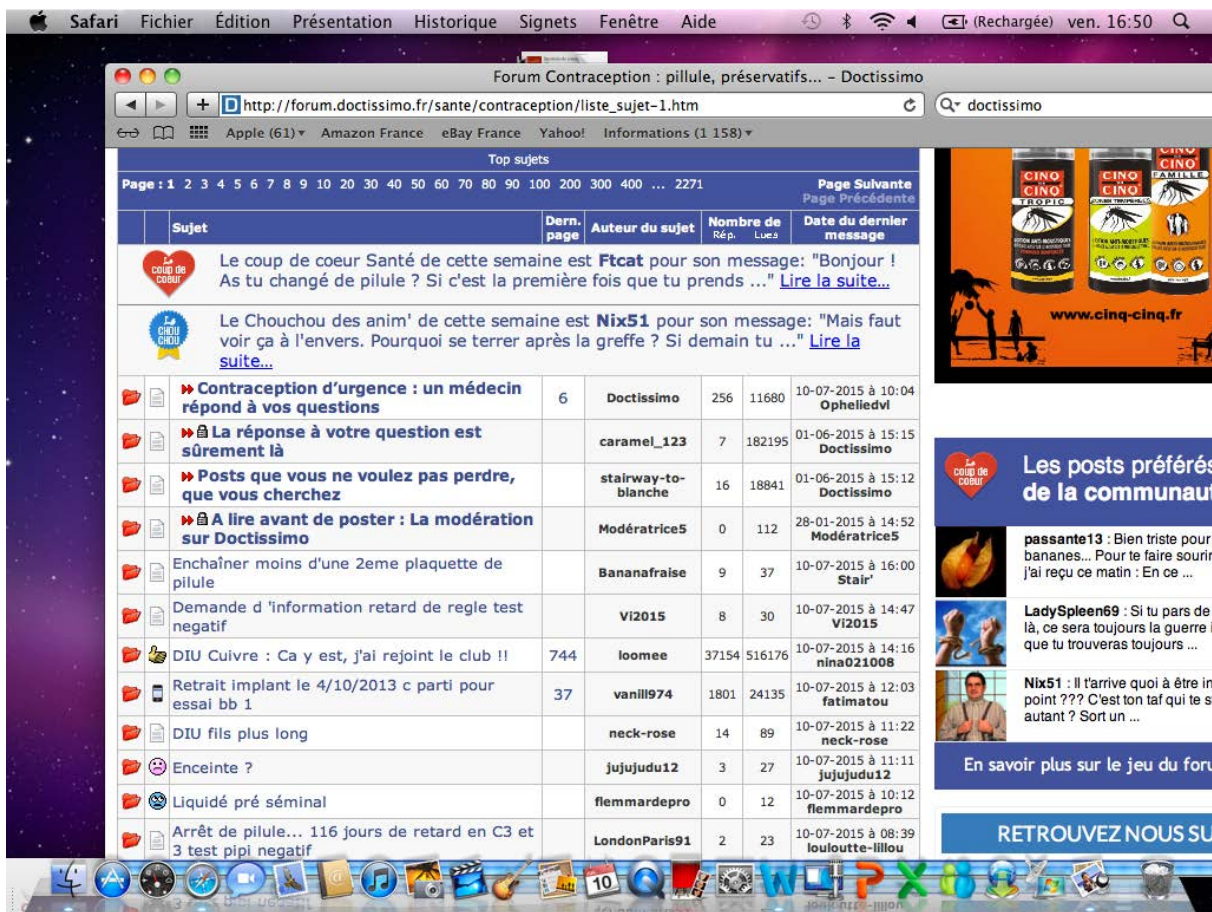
Safari Fichier Édition Présentation Historique Signets Fenêtre Aide (Rechargée) ven. 16:50

Forum Contraception : pillule, préservatifs... - Doctissimo

http://forum.doctissimo.fr/sante/contraception/liste_sujet-1.htm

doctissimo

Apple (61) Amazon France eBay France Yahoo! Informations (1 158)

Top sujets

Page : 1 2 3 4 5 6 7 8 9 10 20 30 40 50 60 70 80 90 100 200 300 400 ... 2271

Page Suivante
Page Précédente

| Sujet | Dern. page | Auteur du sujet | Nombre de Rép. | Lues | Date du dernier message |
|---|---|---|---|---|---|
| Le coup de coeur Santé de cette semaine est Ftcat pour son message: "Bonjour ! As tu changé de pilule ? Si c'est la première fois que tu prends ..." Lire la suite... | | | | | |
| Le Chouchou des anim' de cette semaine est Nix51 pour son message: "Mais faut voir ça à l'envers. Pourquoi se terrer après la greffe ? Si demain tu ..." Lire la suite... | | | | | |
| Contraception d'urgence : un médecin répond à vos questions | 6 | Doctissimo | 256 | 11680 | 10-07-2015 à 10:04 Opheliedvl |
| La réponse à votre question est sûrement là | | caramel_123 | 7 | 182195 | 01-06-2015 à 15:15 Doctissimo |
| Posts que vous ne voulez pas perdre, que vous cherchez | | stairway-to-blanche | 16 | 18841 | 01-06-2015 à 15:12 Doctissimo |
| A lire avant de poster : La modération sur Doctissimo | | Modératrice5 | 0 | 112 | 28-01-2015 à 14:52 Modératrice5 |
| Enchaîner moins d'une 2eme plaquette de pilule | | Bananafraise | 9 | 37 | 10-07-2015 à 16:00 Stair' |
| Demande d 'information retard de regle test negatif | | Vi2015 | 8 | 30 | 10-07-2015 à 14:47 Vi2015 |
| DIU Cuivre : Ca y est, j'ai rejoint le club !! | 744 | loomee | 37154 | 516176 | 10-07-2015 à 14:16 nina021008 |
| Retrait implant le 4/10/2013 c parti pour essai bb 1 | 37 | vanill974 | 1801 | 24135 | 10-07-2015 à 12:03 fatimatou |
| DIU fils plus long | | neck-rose | 14 | 89 | 10-07-2015 à 11:22 neck-rose |
| Enceinte ? | | jujujudu12 | 3 | 27 | 10-07-2015 à 11:11 jujujudu12 |
| Liquidé pré séminal | | flemmardepro | 0 | 12 | 10-07-2015 à 10:12 flemmardepro |
| Arrêt de pilule... 116 jours de retard en C3 et 3 test pipi negatif | | LondonParis91 | 2 | 23 | 10-07-2015 à 08:39 louloutte-lillou |

CINQ SUR CINQ TROPIC
CINQ SUR CINQ
CINQ SUR CINQ FAMILLE
www.cinq-cinq.fr

Les posts préférés de la communaut

passante13 : Bien triste pour bananes... Pour te faire sourir j'ai reçu ce matin : En ce ...

LadySpleen69 : Si tu pars de là, ce sera toujours la guerre que tu trouveras toujours ...

Nix51 : Il t'arrive quoi à être in point ??? C'est ton taf qui te s autant ? Sort un ...

En savoir plus sur le jeu du foru

RETROUVEZ NOUS SU